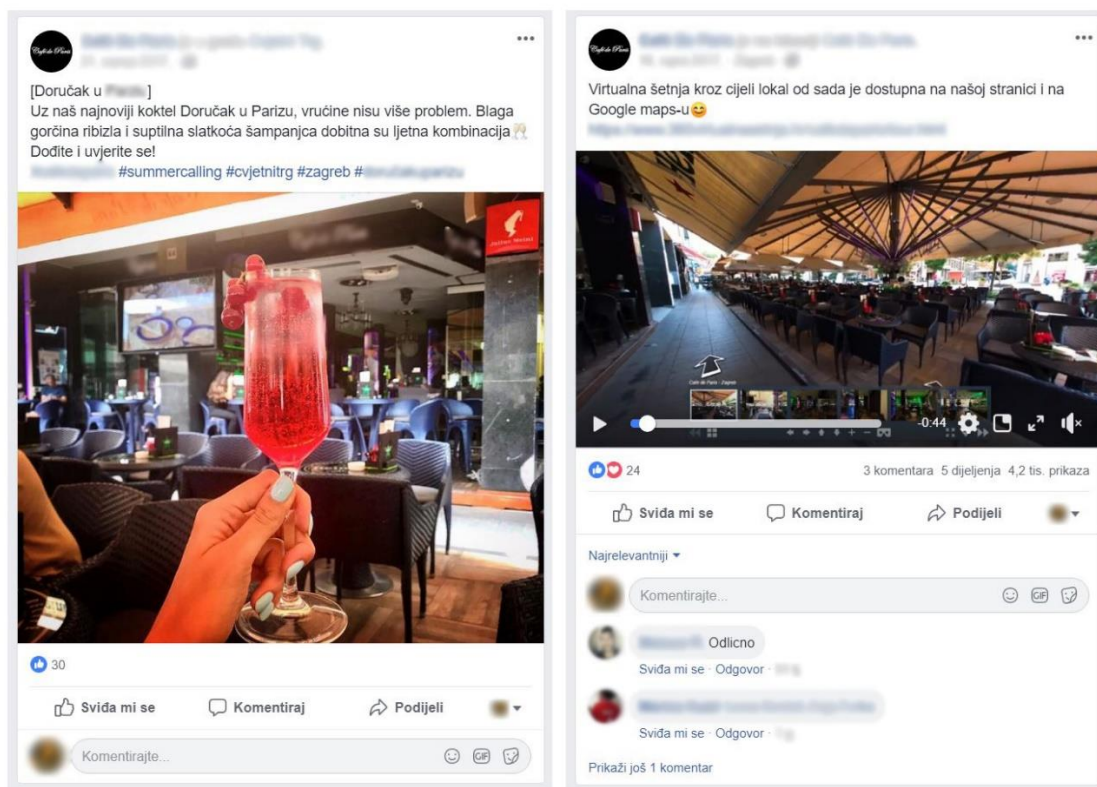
[Doručak u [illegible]]
Uz naš najnoviji koktel Doručak u Parizu, vrućine nisu više problem. Blaga gorčina ribizla i suptilna slatkoća šampanjca dobitna su ljetna kombinacija 🥂
Dođite i uvjerite se!
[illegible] #summercalling #cvjetnitrg #zagreb #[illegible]

Julius Meinl

30

Sviđa mi se
Komentiraj
Podijeli

Komentirajte...

Virtualna šetnja kroz cijeli lokal od sada je dostupna na našoj stranici i na Google maps-u😊
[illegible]

-0:44

24
3 komentara 5 dijeljenja 4,2 tis. prikaza

Sviđa mi se
Komentiraj
Podijeli

Najrelevantniji ▾

Komentirajte...

Odlicno
Sviđa mi se · Odgovor

Sviđa mi se · Odgovor

Prikaži još 1 komentar